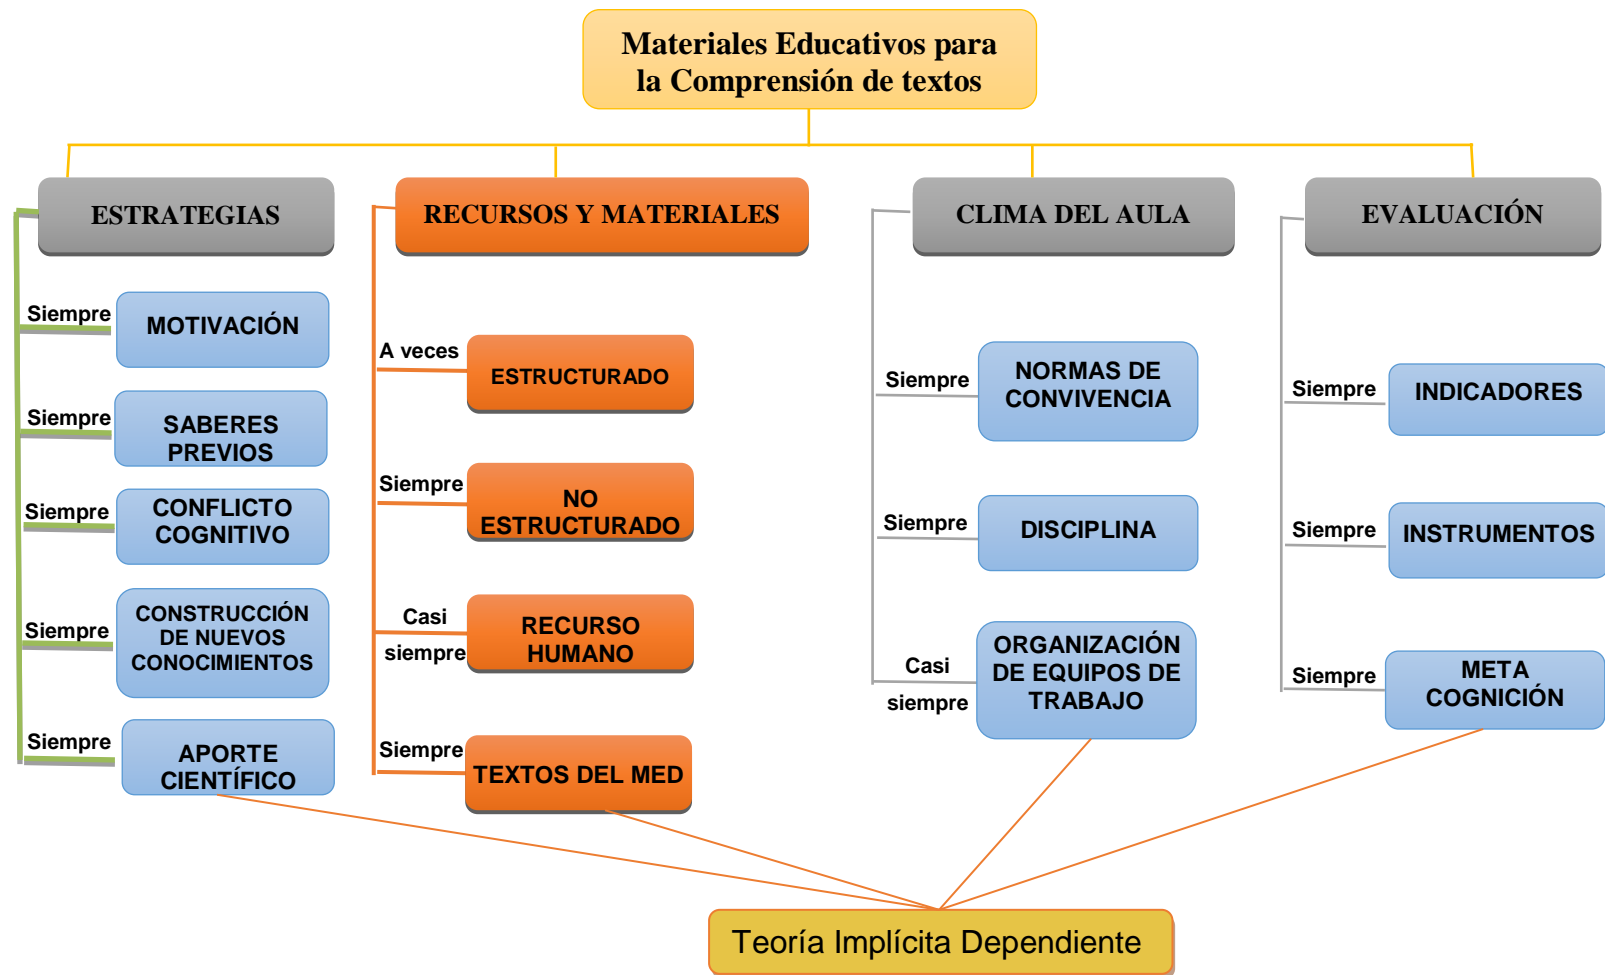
Materiales Educativos para la Comprensión de textos

ESTRATEGIAS

Siempre MOTIVACIÓN

Siempre SABERES PREVIOS

Siempre CONFLICTO COGNITIVO

Siempre CONSTRUCCIÓN DE NUEVOS CONOCIMIENTOS

Siempre APORTE CIENTÍFICO

RECURSOS Y MATERIALES

A veces ESTRUCTURADO

Siempre NO ESTRUCTURADO

Casi siempre RECURSO HUMANO

Siempre TEXTOS DEL MED

CLIMA DEL AULA

Siempre NORMAS DE CONVIVENCIA

Siempre DISCIPLINA

Casi siempre ORGANIZACIÓN DE EQUIPOS DE TRABAJO

EVALUACIÓN

Siempre INDICADORES

Siempre INSTRUMENTOS

Siempre META COGNICIÓN

Teoría Implícita Dependiente